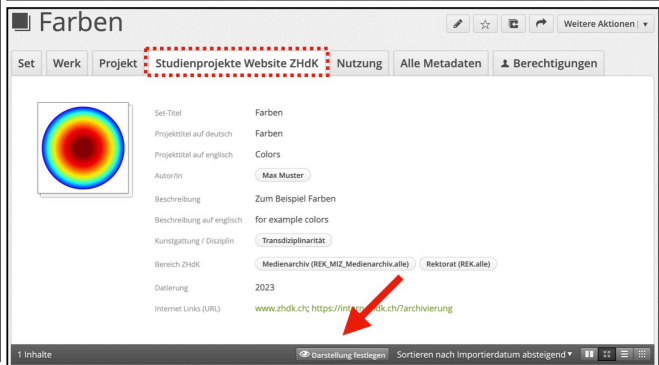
Farben

Weitere Aktionen

Set | Werk | Projekt | Studienprojekte Website ZHdK | Nutzung | Alle Metadaten | Berechtigungen

Set-Titel Farben
Projekttitel auf deutsch Farben
Projekttitel auf englisch Colors
Autor/in Max Muster
Beschreibung Zum Beispiel Farben
Beschreibung auf englisch for example colors
Kunstgattung / Disziplin Transdiziplinarität
Bereich ZHdK Medienarchiv (REK_MIZ_Medienarchiv.alle) Rektorat (REK.alle)
Datierung 2023
Internet Links (URL) www.zhdk.ch; https://inter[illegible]dk.ch/?archivierung

1 Inhalte Darstellung festlegen Sortieren nach Importierdatum absteigend